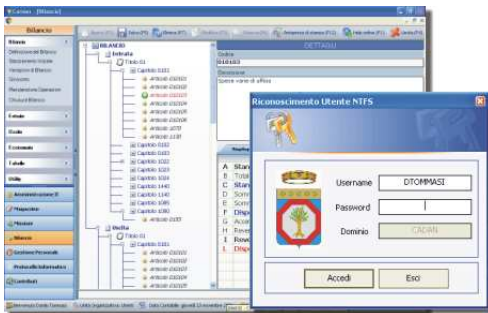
Bilancio

Bilancio
Definizione Bilancio
Stanziamento Iniziale
Variazioni di Bilancio
Storicità
Registrazione Operazioni
Chiusura Bilancio

Entrate
Uscite
Economato
Tabelle
Utilità

Amministrazione D
Magazzino
Missioni
Bilancio
Gestione Personale
Protocollo Informatico
Contributi

BILANCIO
Entrata
Titolo 01
Capitolo 0101
Articolo 010101
Articolo 010102
Articolo 010103
Articolo 010104
Articolo 010105
Articolo 010106
Articolo 1070
Articolo 1071
Capitolo 0102
Capitolo 0103
Capitolo 1022
Capitolo 1023
Capitolo 1024
Capitolo 1440
Capitolo 1145
Capitolo 1085
Capitolo 1086
Capitolo 4390
Articolo 1137
Uscita
Titolo 01
Capitolo 0101
Articolo 010101
Articolo 010102
Articolo 010103
Articolo 010104
Articolo 010105

DETTAGLI
Codice
010103
Descrizione
Spese varie di ufficio

A Stan
B Total
C Stan
D Somm
E Somm
F Disp
G Accer
H Rever
I Rever
L Disp

Riconoscimento Utente NTFS
Username DTOMMASI
Password
Dominio CADAN
Accedi
Esci